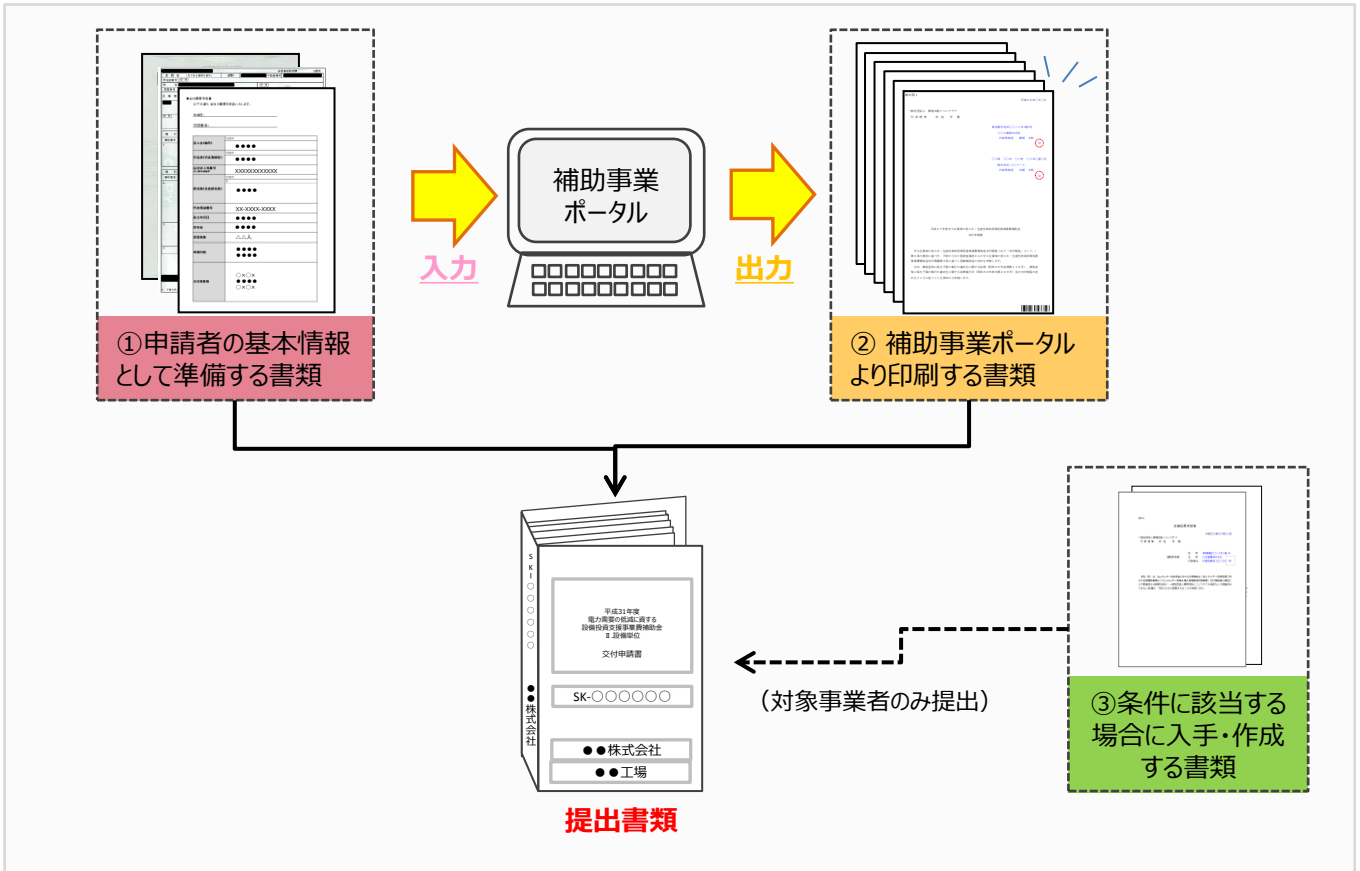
●●●●
●●●●
XXXXXXXXXXXX
●●●●
XX-XXXX-XXXX
●●●●
●●●●
△△△
●●●●
●●●●
○×○×
●●●●
○×○×

①申請者の基本情報として準備する書類

補助事業ポータル

入力

出力

② 補助事業ポータルより印刷する書類

SKI○○○○○○

●●株式会社

平成31年度
電力需要の低減に資する
設備投資支援事業費補助金
Ⅱ.設備単位

交付申請書

SK-○○○○○○

●●株式会社

●●工場

提出書類

（対象事業者のみ提出）

③条件に該当する場合に入手・作成する書類